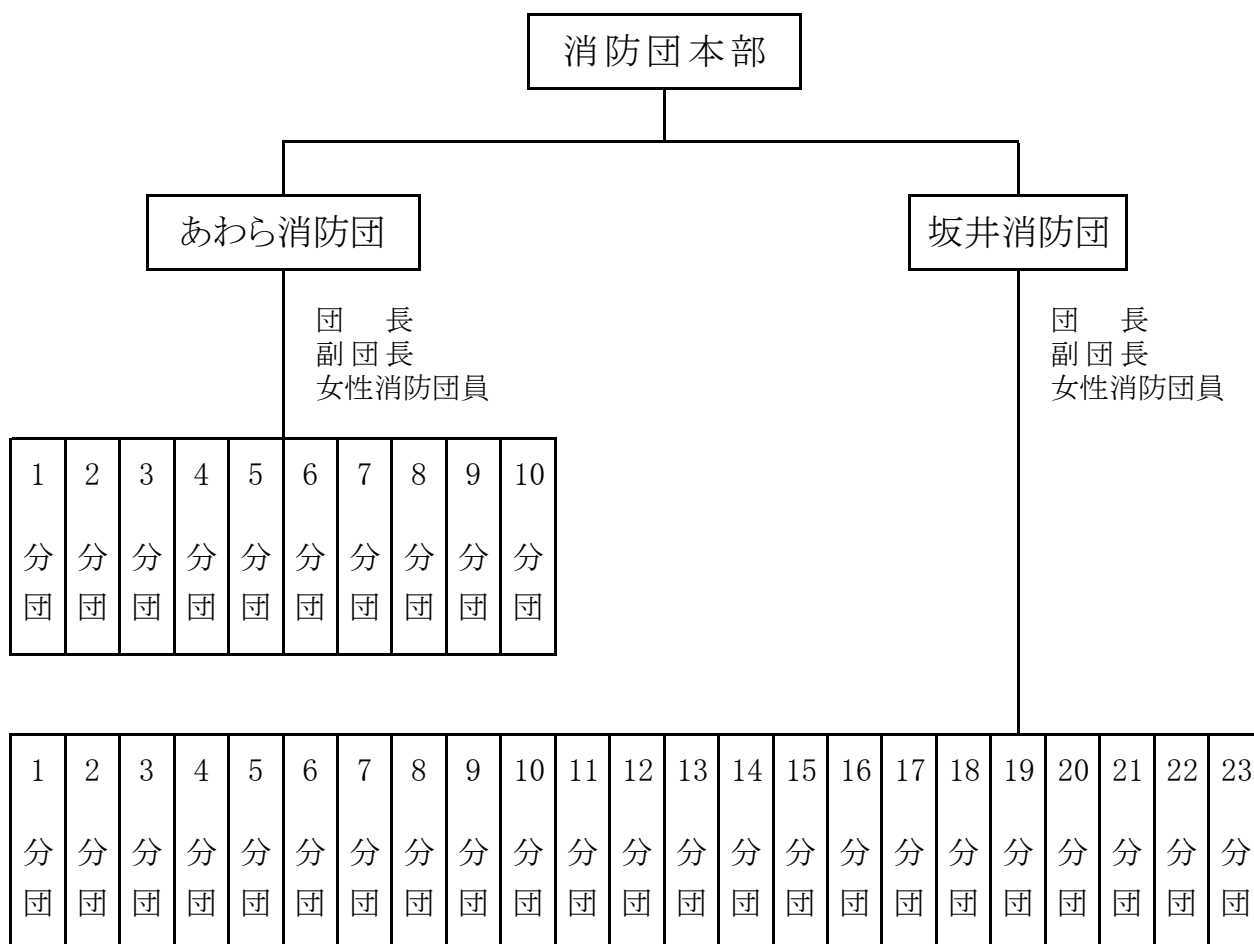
消防団本部

あわら消防団

坂井消防団

団　長
副団長
女性消防団員

団　長
副団長
女性消防団員

| 1 分団 | 2 分団 | 3 分団 | 4 分団 | 5 分団 | 6 分団 | 7 分団 | 8 分団 | 9 分団 | 10 分団 |
|---|---|---|---|---|---|---|---|---|---|

| 1 分団 | 2 分団 | 3 分団 | 4 分団 | 5 分団 | 6 分団 | 7 分団 | 8 分団 | 9 分団 | 10 分団 | 11 分団 | 12 分団 | 13 分団 | 14 分団 | 15 分団 | 16 分団 | 17 分団 | 18 分団 | 19 分団 | 20 分団 | 21 分団 | 22 分団 | 23 分団 |
|---|---|---|---|---|---|---|---|---|---|---|---|---|---|---|---|---|---|---|---|---|---|---|